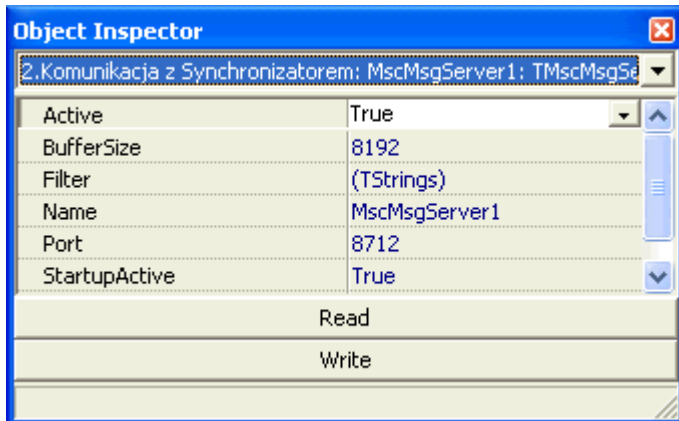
Object Inspector

2.Komunikacja z Synchronizatorem: MscMsgServer1: TMscMsgSe

| Active | True |
|---|---|
| BufferSize | 8192 |
| Filter | (TStrings) |
| Name | MscMsgServer1 |
| Port | 8712 |
| StartupActive | True |

Read

Write